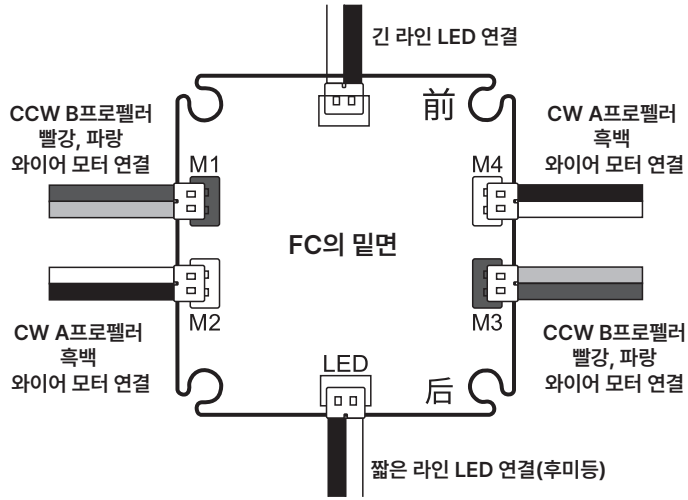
긴 라인 LED 연결

CCW B프로펠러
빨강, 파랑
와이어 모터 연결

前

CW A프로펠러
흑백
와이어 모터 연결

M1

M4

FC의 밑면

M2

M3

CW A프로펠러
흑백
와이어 모터 연결

CCW B프로펠러
빨강, 파랑
와이어 모터 연결

LED

后

짧은 라인 LED 연결(후미등)